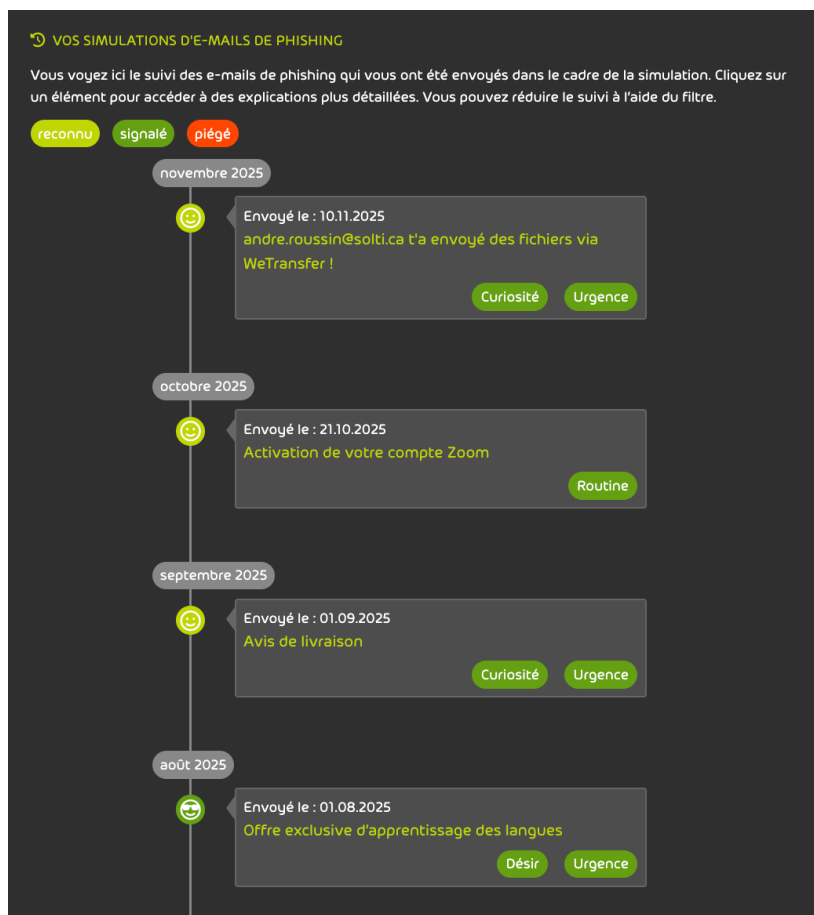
VOS SIMULATIONS D'E-MAILS DE PHISHING

Vous voyez ici le suivi des e-mails de phishing qui vous ont été envoyés dans le cadre de la simulation. Cliquez sur un élément pour accéder à des explications plus détaillées. Vous pouvez réduire le suivi à l'aide du filtre.

reconnu signalé piégé

novembre 2025

Envoyé le : 10.11.2025
andre.roussin@solti.ca t'a envoyé des fichiers via WeTransfer !
Curiosité Urgence

octobre 2025

Envoyé le : 21.10.2025
Activation de votre compte Zoom
Routine

septembre 2025

Envoyé le : 01.09.2025
Avis de livraison
Curiosité Urgence

août 2025

Envoyé le : 01.08.2025
Offre exclusive d'apprentissage des langues
Désir Urgence